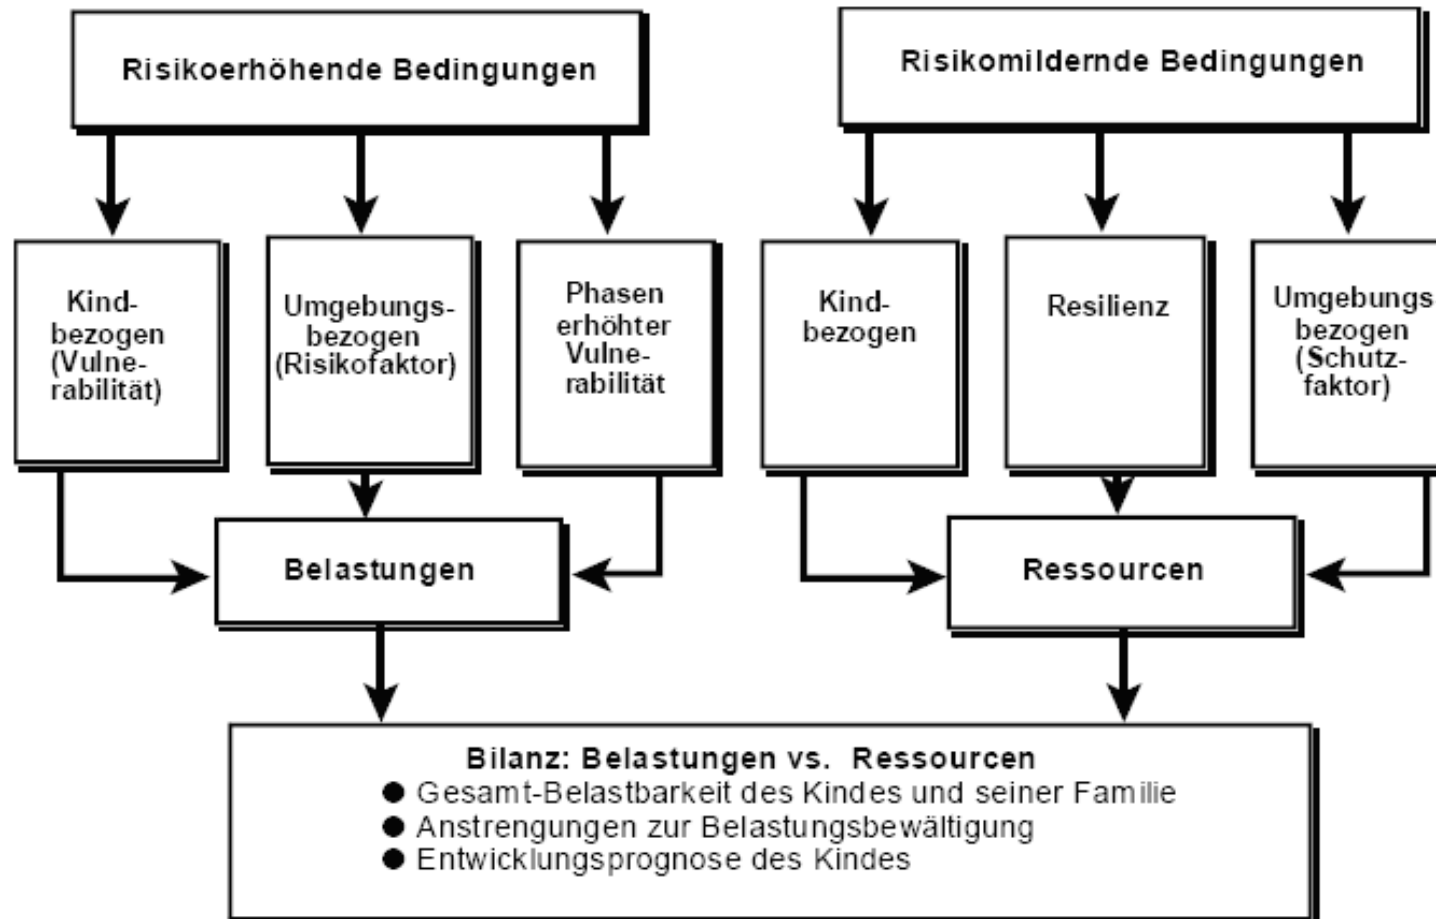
Risikoerhöhende Bedingungen

Risikomildernde Bedingungen

Kind-bezogen (Vulnerabilität)

Umgebungs-bezogen (Risikofaktor)

Phasen erhöhter Vulnerabilität

Kind-bezogen

Resilienz

Umgebungs bezogen (Schutzfaktor)

Belastungen

Ressourcen

Bilanz: Belastungen vs. Ressourcen
● Gesamt-Belastbarkeit des Kindes und seiner Familie
● Anstrengungen zur Belastungsbewältigung
● Entwicklungsprognose des Kindes